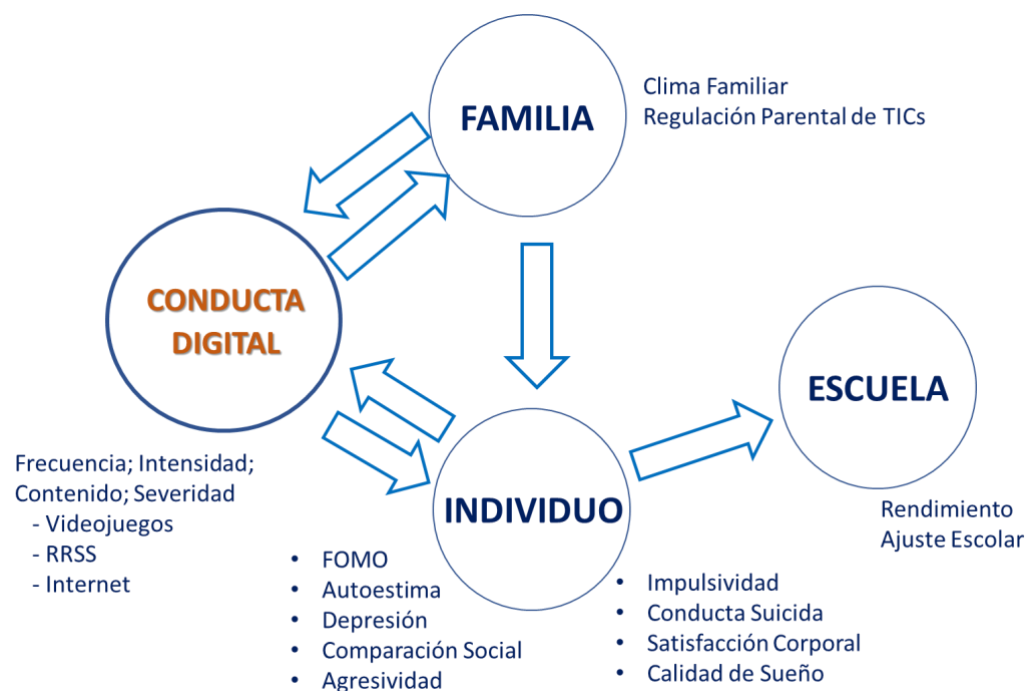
FAMILIA

Clima Familiar
Regulación Parental de TICs

CONDUCTA DIGITAL

ESCUELA

Frecuencia; Intensidad; Contenido; Severidad
- Videojuegos
- RRSS
- Internet

INDIVIDUO

Rendimiento
Ajuste Escolar

• FOMO
• Autoestima
• Depresión
• Comparación Social
• Agresividad

• Impulsividad
• Conducta Suicida
• Satisfacción Corporal
• Calidad de Sueño